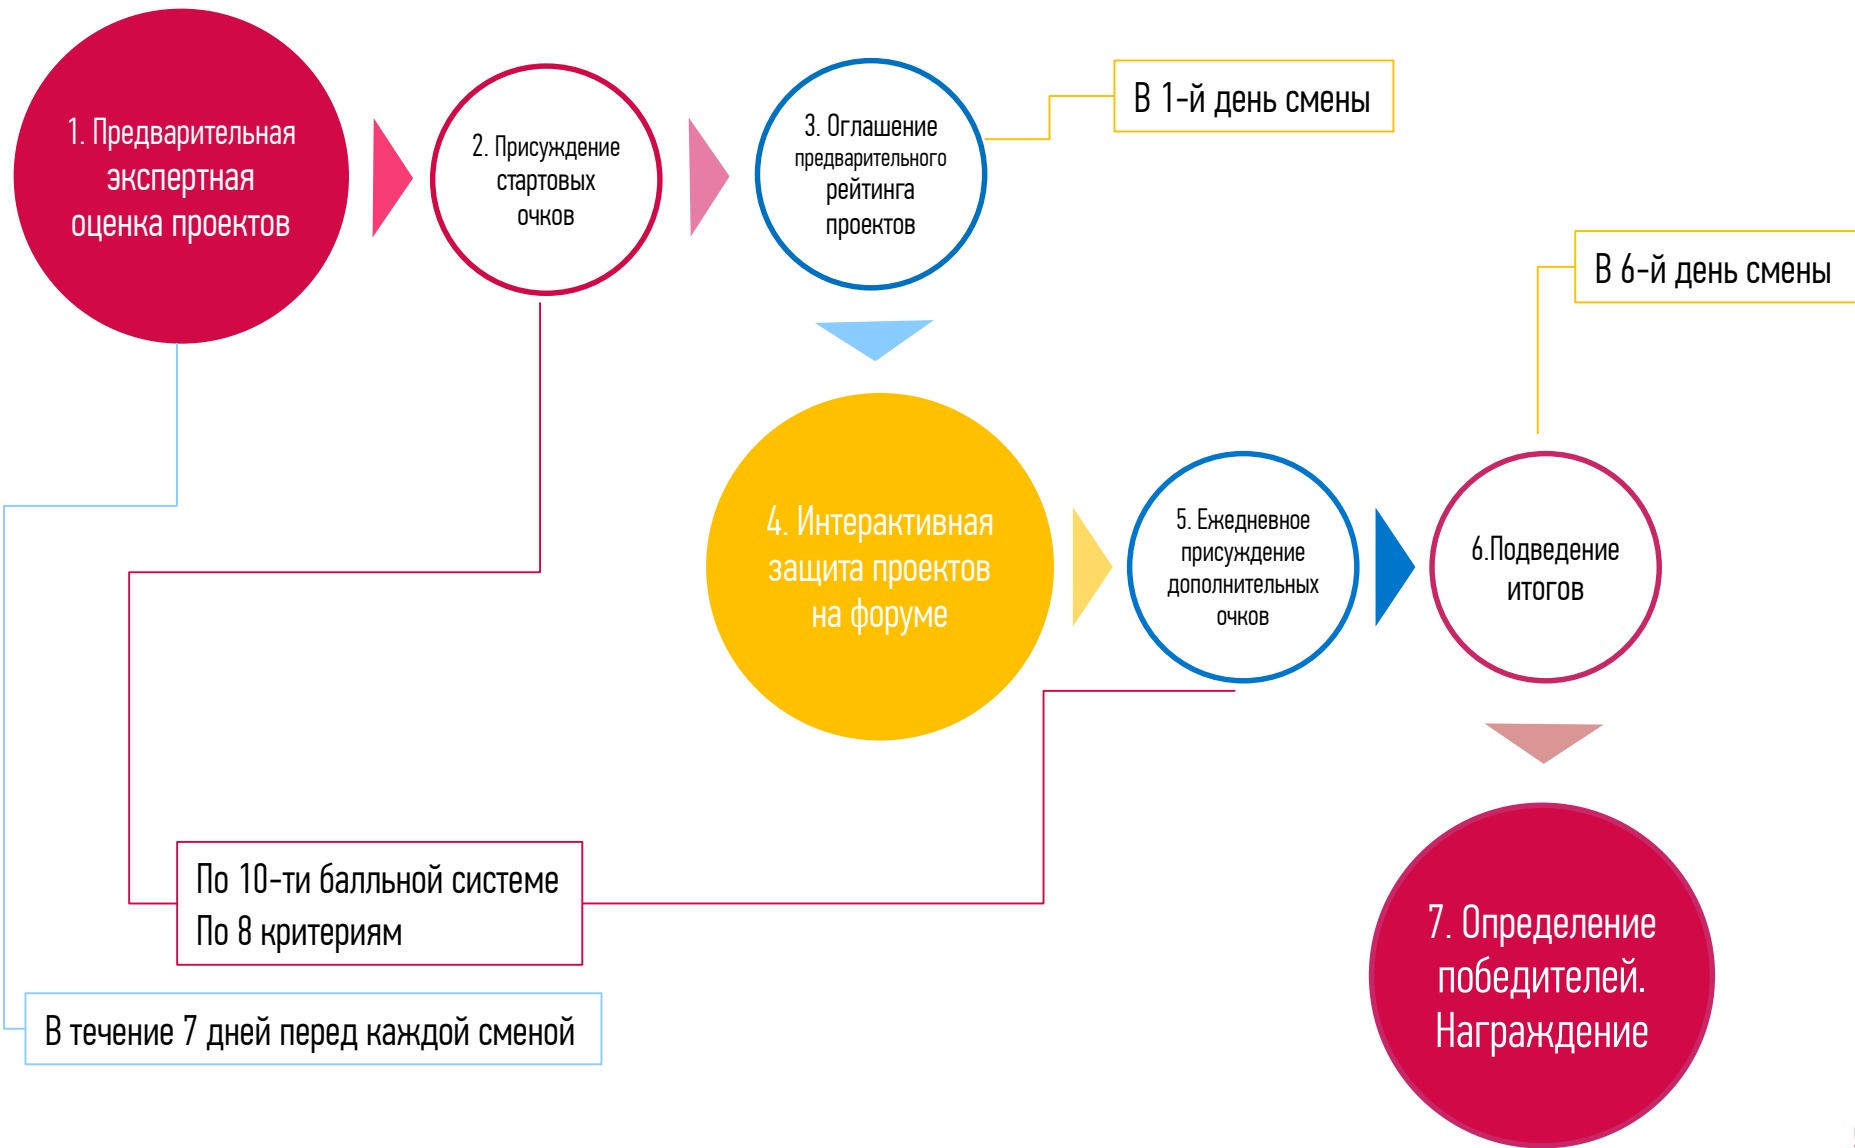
1. Предварительная экспертная оценка проектов

2. Присуждение стартовых очков

3. Оглашение предварительного рейтинга проектов

В 1-й день смены

В 6-й день смены

4. Интерактивная защита проектов на форуме

5. Ежедневное присуждение дополнительных очков

6.Подведение итогов

По 10-ти балльной системе
По 8 критериям

В течение 7 дней перед каждой сменой

7. Определение победителей. Награждение